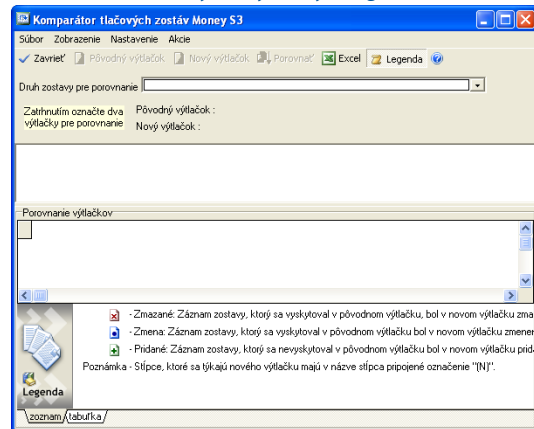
Komparátor tlačových zostáv Money S3

Súbor Zobrazenie Nastavenie Akcie

Zavrieť Pôvodný výtlačok Nový výtlačok Porovnať Excel Legenda

Druh zostavy pre porovnanie

Zatrhnutím označte dva výtlačky pre porovnanie

Pôvodný výtlačok :
Nový výtlačok :

Porovnanie výtlačkov

- Zmazané: Záznam zostavy, ktorý sa vyskytoval v pôvodnom výtlačku, bol v novom výtlačku zma

- Zmena: Záznam zostavy, ktorý sa vyskytoval v pôvodnom výtlačku bol v novom výtlačku zmener

- Pridané: Záznam zostavy, ktorý sa nevyskytoval v pôvodnom výtlačku bol v novom výtlačku prid

Poznámka - Stĺpce, ktoré sa týkajú nového výtlačku majú v názve stĺpca pripojené označenie "(N)".

Legenda

zoznam tabuľka